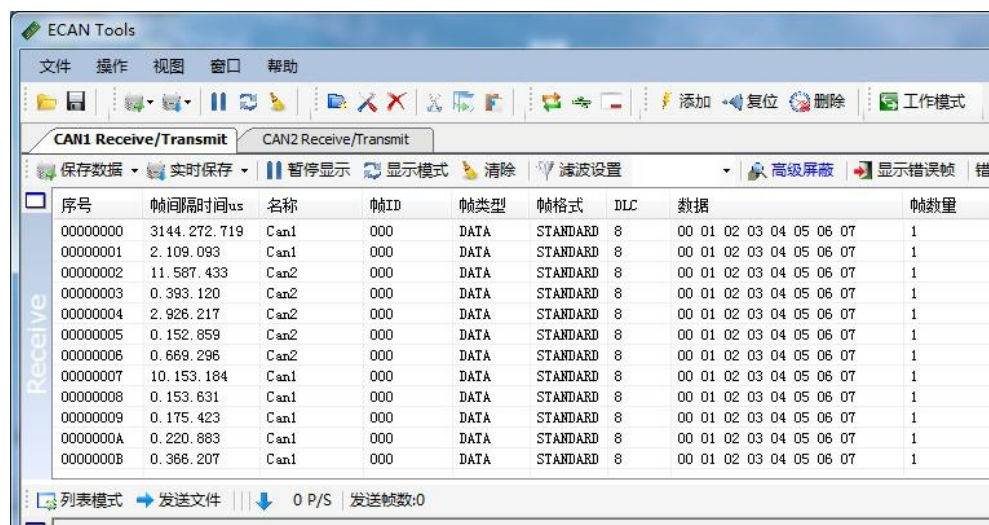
ECAN Tools

文件 操作 视图 窗口 帮助

添加 复位 删除 工作模式

CAN1 Receive/Transmit CAN2 Receive/Transmit

保存数据 实时保存 暂停显示 显示模式 清除 滤波设置 高级屏蔽 显示错误帧 错

| 序号 | 帧间隔时间us | 名称 | 帧ID | 帧类型 | 帧格式 | DLC | 数据 | 帧数量 |
|---|---|---|---|---|---|---|---|---|
| 00000000 | 3144.272.719 | Can1 | 000 | DATA | STANDARD | 8 | 00 01 02 03 04 05 06 07 | 1 |
| 00000001 | 2.109.093 | Can1 | 000 | DATA | STANDARD | 8 | 00 01 02 03 04 05 06 07 | 1 |
| 00000002 | 11.587.433 | Can2 | 000 | DATA | STANDARD | 8 | 00 01 02 03 04 05 06 07 | 1 |
| 00000003 | 0.393.120 | Can2 | 000 | DATA | STANDARD | 8 | 00 01 02 03 04 05 06 07 | 1 |
| 00000004 | 2.926.217 | Can1 | 000 | DATA | STANDARD | 8 | 00 01 02 03 04 05 06 07 | 1 |
| 00000005 | 0.152.859 | Can2 | 000 | DATA | STANDARD | 8 | 00 01 02 03 04 05 06 07 | 1 |
| 00000006 | 0.669.296 | Can2 | 000 | DATA | STANDARD | 8 | 00 01 02 03 04 05 06 07 | 1 |
| 00000007 | 10.153.184 | Can1 | 000 | DATA | STANDARD | 8 | 00 01 02 03 04 05 06 07 | 1 |
| 00000008 | 0.153.631 | Can1 | 000 | DATA | STANDARD | 8 | 00 01 02 03 04 05 06 07 | 1 |
| 00000009 | 0.175.423 | Can1 | 000 | DATA | STANDARD | 8 | 00 01 02 03 04 05 06 07 | 1 |
| 0000000A | 0.220.883 | Can1 | 000 | DATA | STANDARD | 8 | 00 01 02 03 04 05 06 07 | 1 |
| 0000000B | 0.366.207 | Can1 | 000 | DATA | STANDARD | 8 | 00 01 02 03 04 05 06 07 | 1 |

Receive

列表模式 发送文件 0 P/S 发送帧数:0